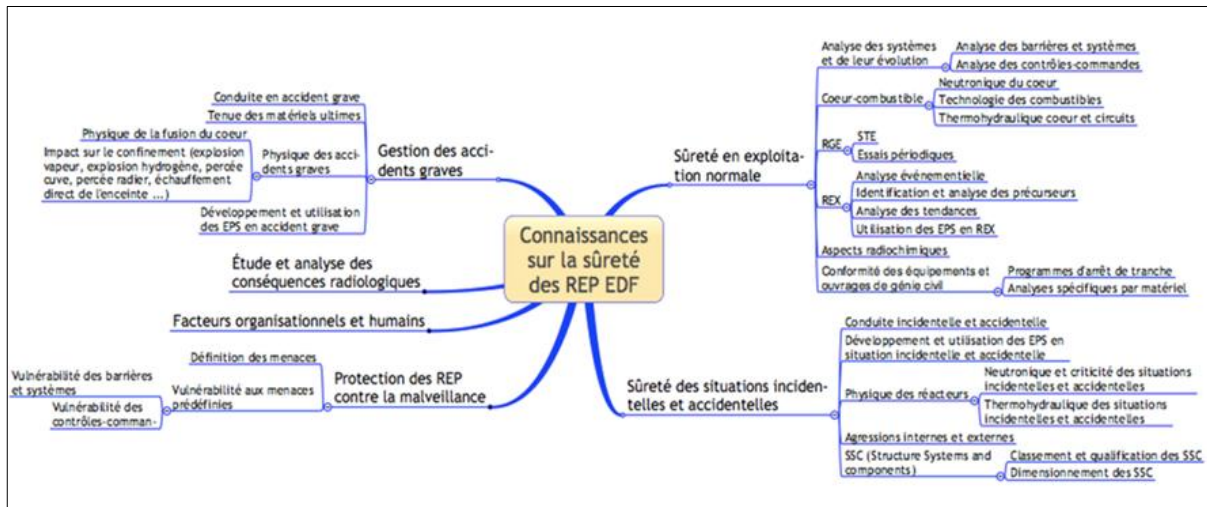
Connaissances sur la sûreté des REP EDF

Gestion des accidents graves
Conduite en accident grave
Tenue des matériels ultimes
Physique des accidents graves
Physique de la fusion du coeur
Impact sur le confinement (explosion vapeur, explosion hydrogène, percée cuve, percée radier, échauffement direct de l'enceinte ...)
Développement et utilisation des EPS en accident grave

Étude et analyse des conséquences radiologiques

Facteurs organisationnels et humains

Protection des REP contre la malveillance
Définition des menaces
Vulnérabilité aux menaces prédéfinies
Vulnérabilité des barrières et systèmes
Vulnérabilité des contrôles-comman-

Sûreté en exploitation normale
Analyse des systèmes et de leur évolution
Analyse des barrières et systèmes
Analyse des contrôles-commandes
Coeur-combustible
Neutronique du coeur
Technologie des combustibles
Thermohydraulique coeur et circuits
RGE
STE
Essais périodiques
REX
Analyse événementielle
Identification et analyse des précurseurs
Analyse des tendances
Utilisation des EPS en REX
Aspects radiochimiques
Conformité des équipements et ouvrages de génie civil
Programmes d'arrêt de tranche
Analyses spécifiques par matériel

Sûreté des situations incidentelles et accidentelles
Conduite incidentelle et accidentelle
Développement et utilisation des EPS en situation incidentelle et accidentelle
Physique des réacteurs
Neutronique et criticité des situations incidentelles et accidentelles
Thermohydraulique des situations incidentelles et accidentelles
Agressions internes et externes
SSC (Structure Systems and components)
Classement et qualification des SSC
Dimensionnement des SSC